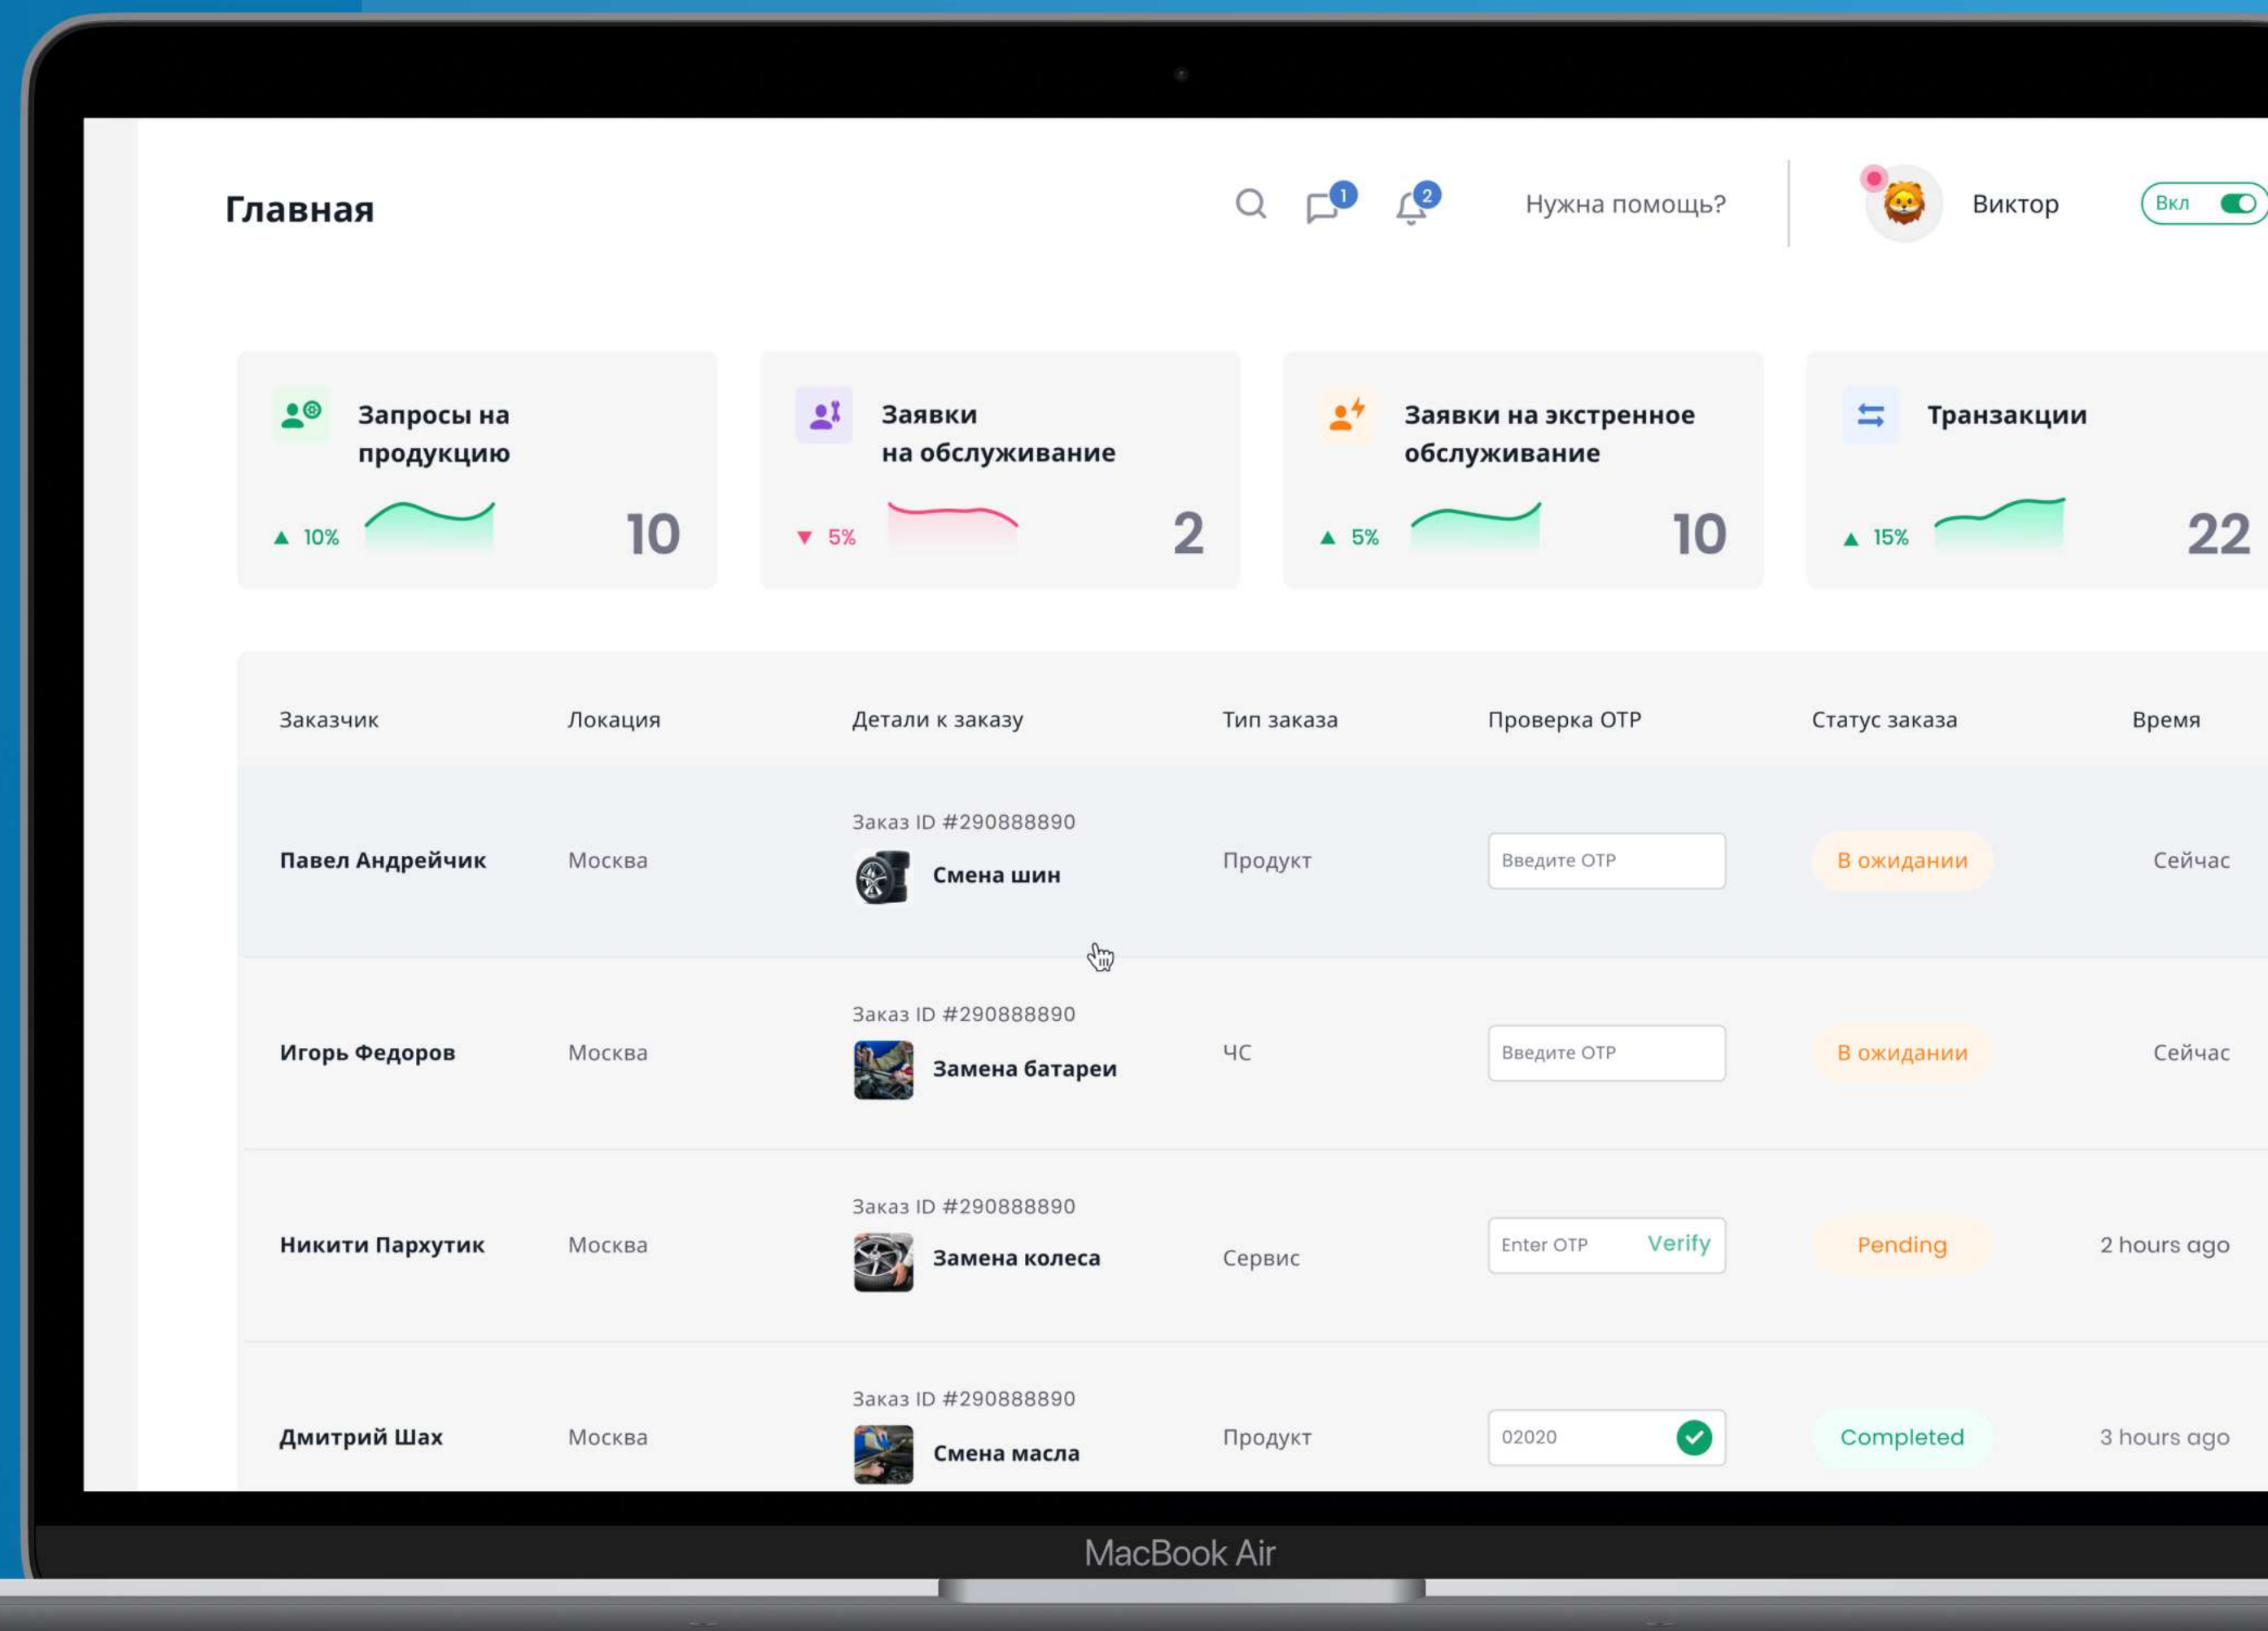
Главная

1

2

Нужна помощь?

Виктор

Вкл

Запросы на продукцию

▲ 10%

10

Заявки на обслуживание

▼ 5%

2

Заявки на экстренное обслуживание

▲ 5%

10

Транзакции

▲ 15%

22

| Заказчик | Локация | Детали к заказу | Тип заказа | Проверка OTP | Статус заказа | Время |
|---|---|---|---|---|---|---|
| Павел Андрейчик | Москва | Заказ ID #290888890 Смена шин | Продукт | Введите OTP | В ожидании | Сейчас |
| Игорь Федоров | Москва | Заказ ID #290888890 Замена батареи | ЧС | Введите OTP | В ожидании | Сейчас |
| Никити Пархутик | Москва | Заказ ID #290888890 Замена колеса | Сервис | Enter OTP Verify | Pending | 2 hours ago |
| Дмитрий Шах | Москва | Заказ ID #290888890 Смена масла | Продукт | 02020 | Completed | 3 hours ago |

MacBook Air